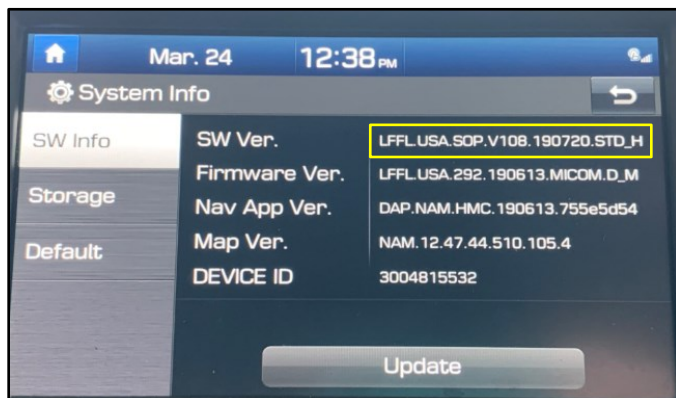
Mar. 24 12:38 PM

System Info

SW Info
Storage
Default

| SW Ver. | LFFL.USA.SOP.V108.190720.STD_H |
|---|---|
| Firmware Ver. | LFFL.USA.292.190613.MICOM.D_M |
| Nav App Ver. | DAP.NAM.HMC.190613.755e5d54 |
| Map Ver. | NAM.12.47.44.510.105.4 |
| DEVICE ID | 3004815532 |

Update